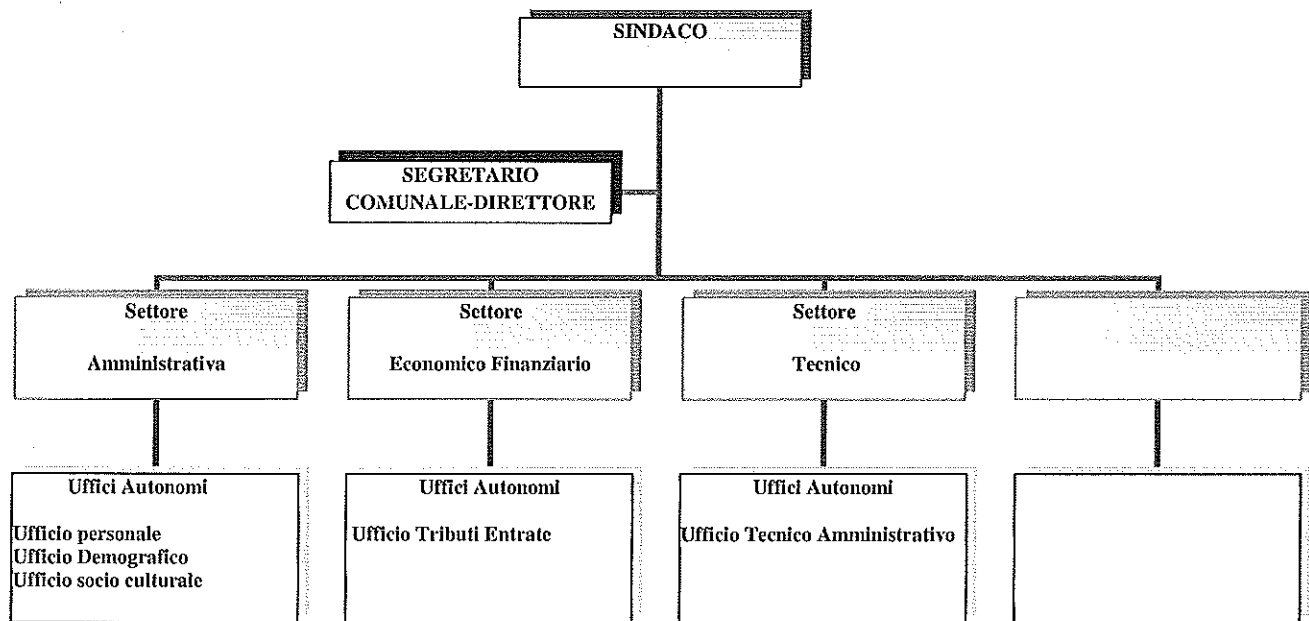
SINDACO

SEGRETARIO COMUNALE-DIRETTORE

Settore

Amministrativa

Settore

Economico Finanziario

Settore

Tecnico

Uffici Autonomi

Ufficio personale
Ufficio Demografico
Ufficio socio culturale

Uffici Autonomi

Ufficio Tributi Entrate

Uffici Autonomi

Ufficio Tecnico Amministrativo